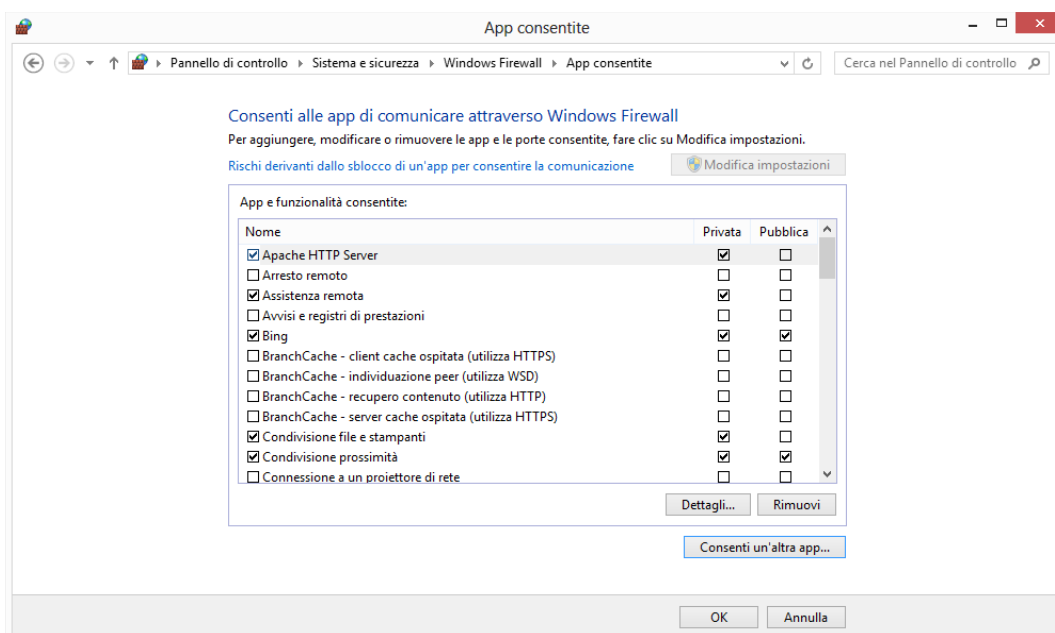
App consentite

Pannello di controllo ▸ Sistema e sicurezza ▸ Windows Firewall ▸ App consentite

Cerca nel Pannello di controllo

Consenti alle app di comunicare attraverso Windows Firewall

Per aggiungere, modificare o rimuovere le app e le porte consentite, fare clic su Modifica impostazioni.

Rischi derivanti dallo sblocco di un'app per consentire la comunicazione

Modifica impostazioni

App e funzionalità consentite:

| Nome | Privata | Pubblica |
|---|---|---|
| ☑ Apache HTTP Server | ☑ | ☐ |
| ☐ Arresto remoto | ☐ | ☐ |
| ☑ Assistenza remota | ☑ | ☐ |
| ☐ Avvisi e registri di prestazioni | ☐ | ☐ |
| ☑ Bing | ☑ | ☑ |
| ☐ BranchCache - client cache ospitata (utilizza HTTPS) | ☐ | ☐ |
| ☐ BranchCache - individuazione peer (utilizza WSD) | ☐ | ☐ |
| ☐ BranchCache - recupero contenuto (utilizza HTTP) | ☐ | ☐ |
| ☐ BranchCache - server cache ospitata (utilizza HTTPS) | ☐ | ☐ |
| ☑ Condivisione file e stampanti | ☑ | ☐ |
| ☑ Condivisione prossimità | ☑ | ☑ |
| ☐ Connessione a un proiettore di rete | ☐ | ☐ |

Dettagli...

Rimuovi

Consenti un'altra app...

OK

Annulla